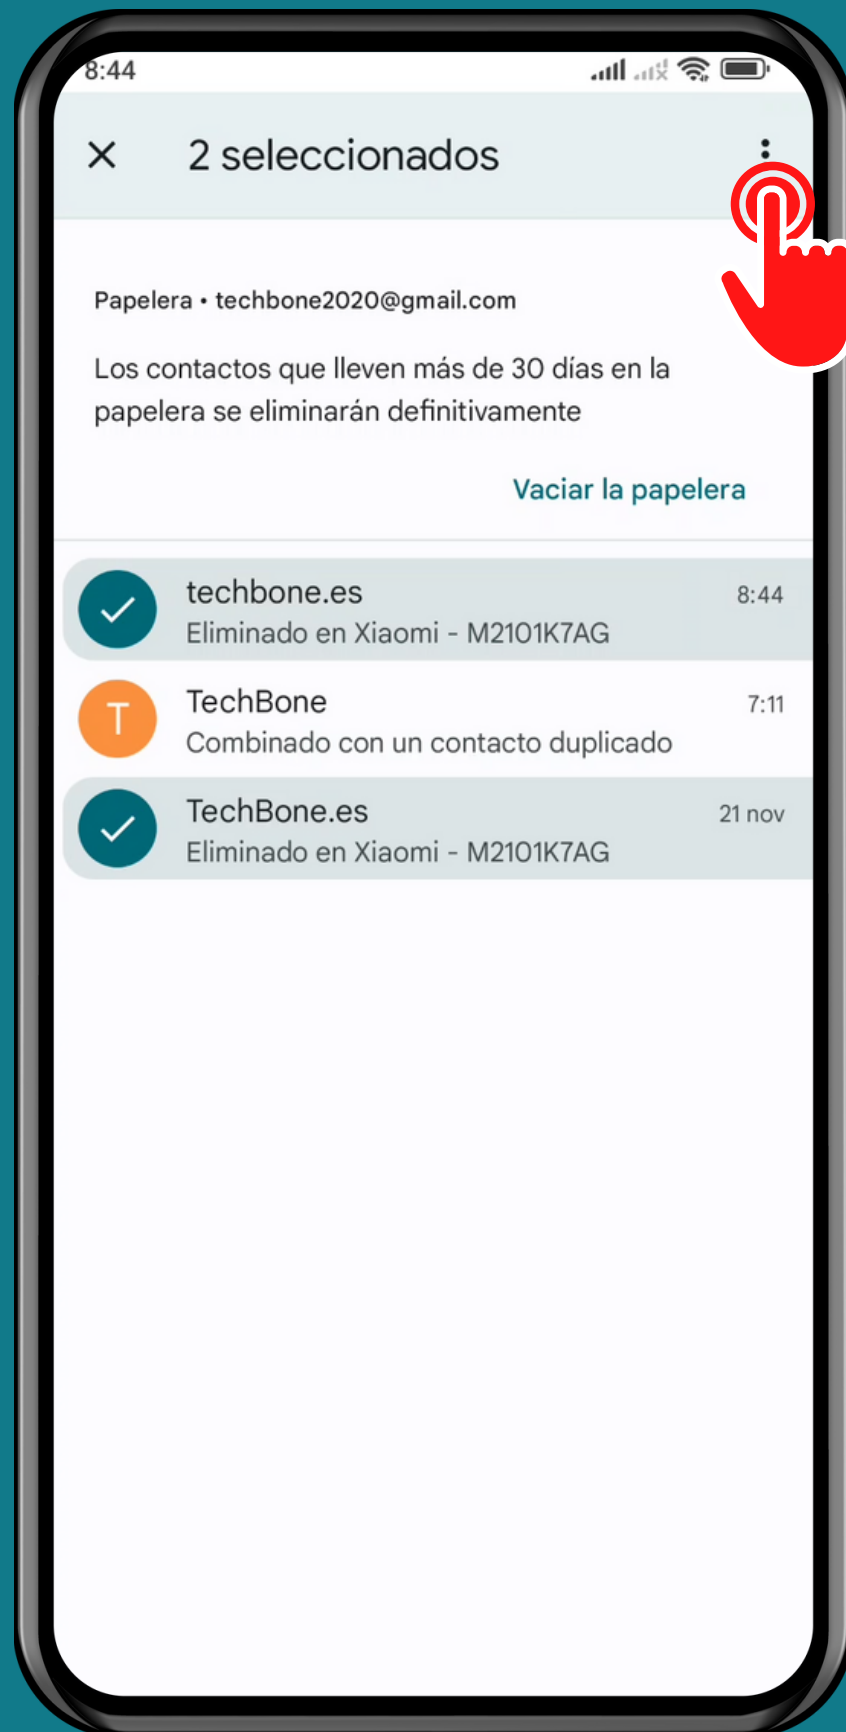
8:44

2 seleccionados

Papelera • techbone2020@gmail.com

Los contactos que lleven más de 30 días en la papelera se eliminarán definitivamente

Vaciar la papelera

techbone.es 8:44
Eliminado en Xiaomi - M2101K7AG

T TechBone 7:11
Combinado con un contacto duplicado

TechBone.es 21 nov
Eliminado en Xiaomi - M2101K7AG